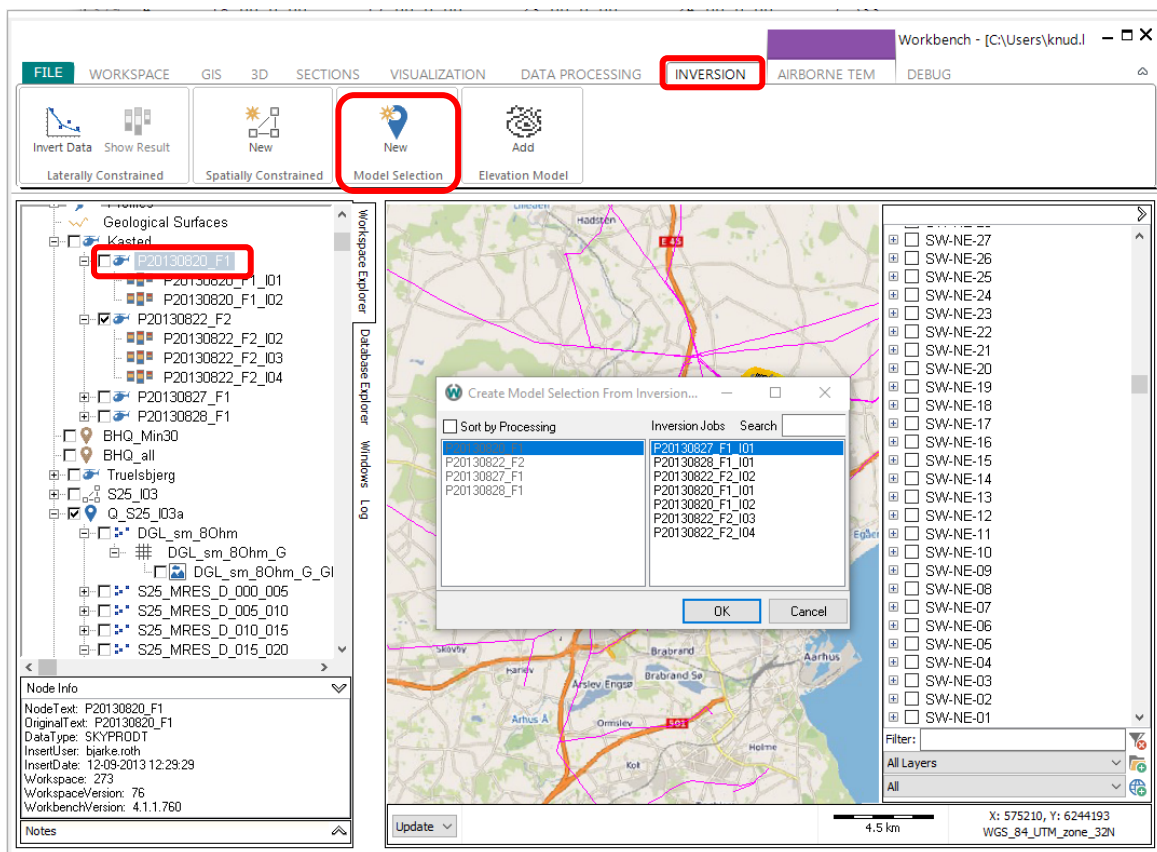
Workbench - [C:\Users\knud.l

FILE WORKSPACE GIS 3D SECTIONS VISUALIZATION DATA PROCESSING INVERSION AIRBORNE TEM DEBUG

Invert Data Show Result
Laterally Constrained
New
Spatially Constrained
New
Model Selection
Add
Elevation Model

Geological Surfaces
Kasted
P20130820_F1
P20130820_F1_I01
P20130820_F1_I02
P20130822_F2
P20130822_F2_I02
P20130822_F2_I03
P20130822_F2_I04
P20130827_F1
P20130828_F1
BHQ_Min30
BHQ_all
Truelsbjerg
S25_I03
Q_S25_I03a
DGL_sm_8Ohm
DGL_sm_8Ohm_G
DGL_sm_8Ohm_G_GI
S25_MRES_D_000_005
S25_MRES_D_005_010
S25_MRES_D_010_015
S25_MRES_D_015_020

Workspace Explorer
Database Explorer
Windows
Log

Node Info
NodeText: P20130820_F1
OriginalText: P20130820_F1
DataType: SKYPRODT
InsertUser: bjarke.roth
InsertDate: 12-09-2013 12:29:29
Workspace: 273
WorkspaceVersion: 76
WorkbenchVersion: 4.1.1.760

Notes

Create Model Selection From Inversion...
Sort by Processing
Inversion Jobs Search
P20130820_F1
P20130822_F2
P20130827_F1
P20130828_F1
P20130827_F1_I01
P20130828_F1_I01
P20130822_F2_I02
P20130820_F1_I01
P20130820_F1_I02
P20130822_F2_I03
P20130822_F2_I04
OK Cancel

Hadsten
E 45
Egå
Skovby
Brabrand
Brabrand Sø
Årslev Engsø
Aarhus
Århus Å
Ormslev
Holme
Kolt

SW-NE-27
SW-NE-26
SW-NE-25
SW-NE-24
SW-NE-23
SW-NE-22
SW-NE-21
SW-NE-20
SW-NE-19
SW-NE-18
SW-NE-17
SW-NE-16
SW-NE-15
SW-NE-14
SW-NE-13
SW-NE-12
SW-NE-11
SW-NE-10
SW-NE-09
SW-NE-08
SW-NE-07
SW-NE-06
SW-NE-05
SW-NE-04
SW-NE-03
SW-NE-02
SW-NE-01
Filter:
All Layers
All

Update
4.5 km
X: 575210, Y: 6244193
WGS_84_UTM_zone_32N